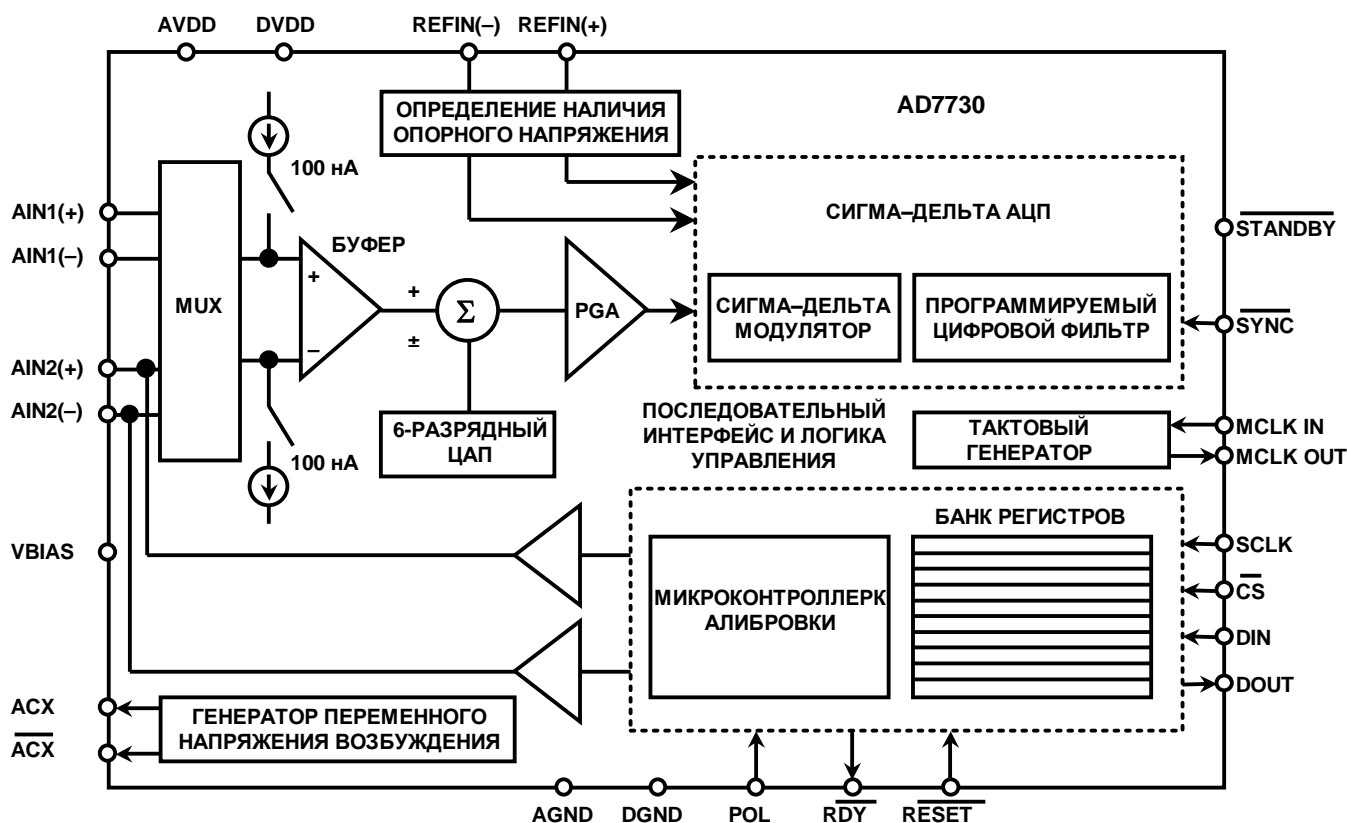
AVDD
DVDD
REFIN(–)
REFIN(+)
ОПРЕДЕЛЕНИЕ НАЛИЧИЯ ОПОРНОГО НАПРЯЖЕНИЯ
AD7730
100 нА
СИГМА–ДЕЛЬТА АЦП
AIN1(+)
AIN1(–)
БУФЕР
$\overline{STANDBY}$
MUX
+
–
+
±
Σ
PGA
СИГМА–ДЕЛЬТА МОДУЛЯТОР
ПРОГРАММИРУЕМЫЙ ЦИФРОВОЙ ФИЛЬТР
$\overline{SYNC}$
AIN2(+)
AIN2(–)
6-РАЗРЯДНЫЙ ЦАП
100 нА
ПОСЛЕДОВАТЕЛЬНЫЙ ИНТЕРФЕЙС И ЛОГИКА УПРАВЛЕНИЯ
ТАКТОВЫЙ ГЕНЕРАТОР
MCLK IN
MCLK OUT
БАНК РЕГИСТРОВ
VBIAS
SCLK
МИКРОКОНТРОЛЛЕРК АЛИБРОВКИ
$\overline{CS}$
DIN
DOUT
ACX
$\overline{ACX}$
ГЕНЕРАТОР ПЕРЕМЕННОГО НАПРЯЖЕНИЯ ВОЗБУЖДЕНИЯ
AGND
DGND
POL
$\overline{RDY}$
$\overline{RESET}$